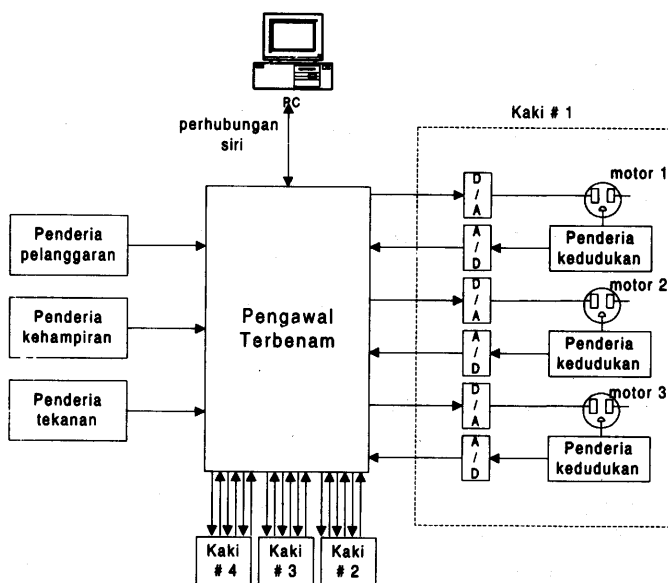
PC

perhubungan siri

Kaki # 1

Penderia pelanggaran

Penderia kehampiran

Penderia tekanan

Pengawal Terbenam

D/A

A/D

D/A

A/D

D/A

A/D

motor 1

Penderia kedudukan

motor 2

Penderia kedudukan

motor 3

Penderia kedudukan

Kaki # 4

Kaki # 3

Kaki # 2